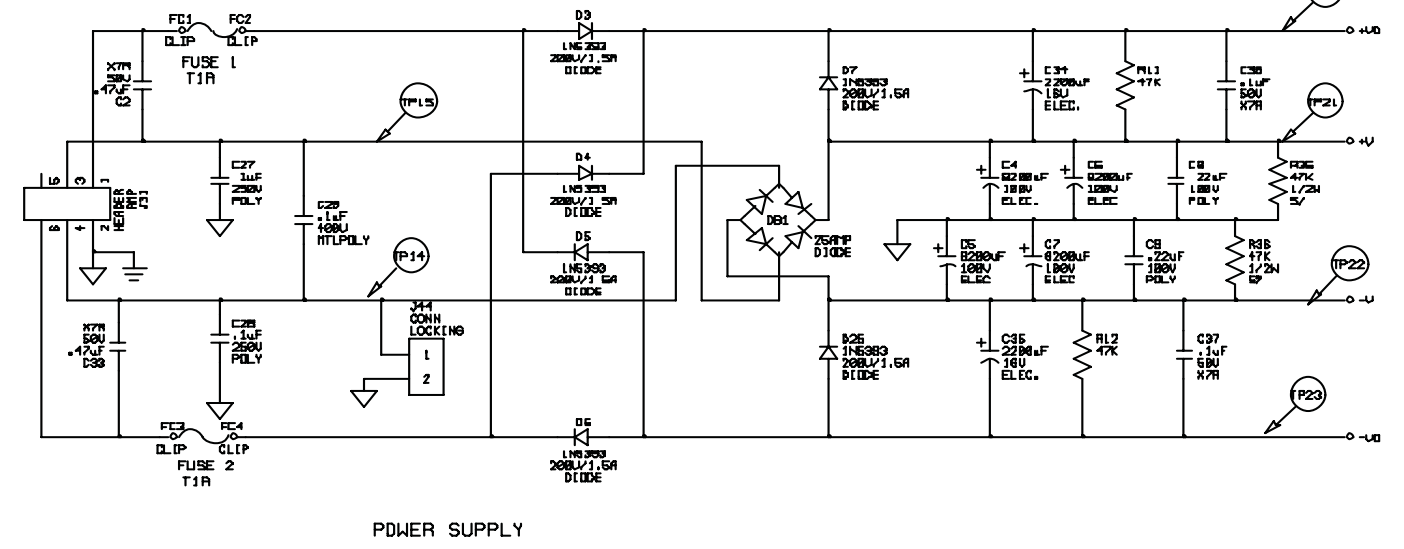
FC1 CLIP FC2 CLIP
FUSE 1 T1A
X7R 50V .47uF C2
TP15
C27 1uF 250V POLY
C28 .1uF 400V MTLPOLY
5 3 1
6 4 2
HEADER 6WAY J31
TP14
J44 CONN LOCKING
1
2
X7R 50V .47uF C33
C28 .1uF 250V POLY
FC3 CLIP FC4 CLIP
FUSE 2 T1A
D3 1N5393 200V/1.5A DIODE
D4 1N5393 200V/1.5A DIODE
D5 1N5393 200V/1.5A DIODE
D6 1N5393 200V/1.5A DIODE
D7 1N5393 200V/1.5A DIODE
DB1 25AMP DIODE
D26 1N5393 200V/1.5A DIODE
C34 2200uF 16V ELEC.
R11 47K
C36 .1uF 50V X7R
+VD
TP21
+V
C4 8200uF 100V ELEC.
C6 8200uF 100V ELEC
C8 22uF 100V POLY
R36 47K 1/2W 5/
C5 8200uF 100V ELEC
C7 8200uF 100V ELEC
C9 .22uF 100V POLY
R38 47K 1/2W 5/
TP22
-V
C35 2200uF 16V ELEC.
R12 47K
C37 .1uF 50V X7R
TP23
-VD
POWER SUPPLY